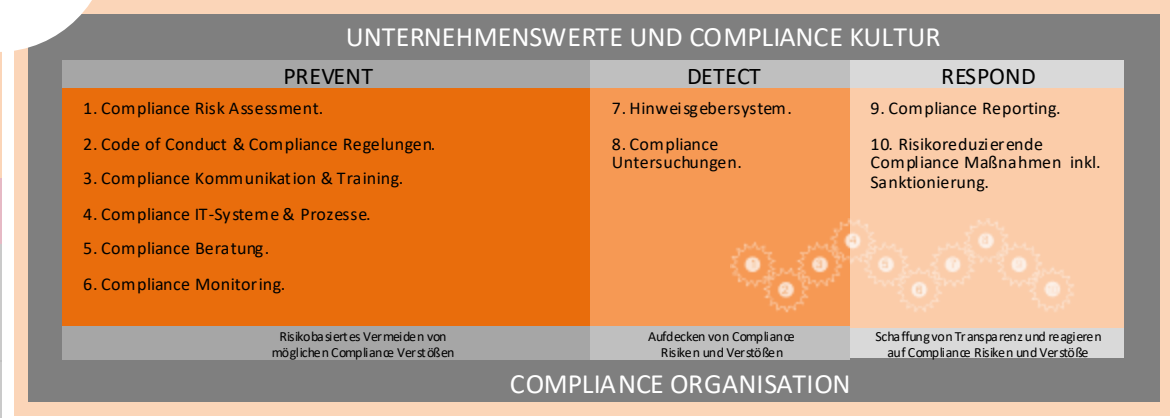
UNTERNEHMENSWERTE UND COMPLIANCE KULTUR

| PREVENT | DETECT | RESPOND |
|---|---|---|
| 1. Compliance Risk Assessment. 2. Code of Conduct & Compliance Regelungen. 3. Compliance Kommunikation & Training. 4. Compliance IT-Systeme & Prozesse. 5. Compliance Beratung. 6. Compliance Monitoring. | 7. Hinweisgebersystem. 8. Compliance Untersuchungen. | 9. Compliance Reporting. 10. Risikoreduzierende Compliance Maßnahmen inkl. Sanktionierung. |
| Risikobasiertes Vermeiden von möglichen Compliance Verstößen | Aufdecken von Compliance Risiken und Verstößen | Schaffung von Transparenz und reagieren auf Compliance Risiken und Verstöße |

1 2 3 4 5 6 7 8 9 10

COMPLIANCE ORGANISATION